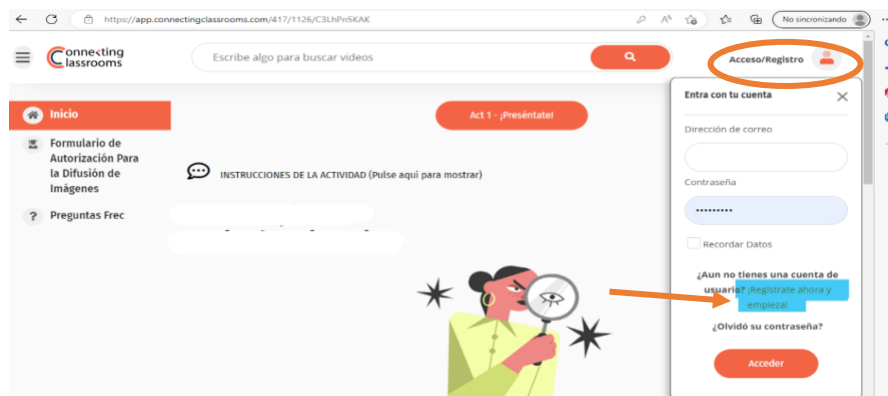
https://app.connectingclassrooms.com/417/1126/C3LhPn5KAK

No sincronizando

Connecting Classrooms

Escribe algo para buscar videos

Acceso/Registro

Inicio

Formulario de Autorización Para la Difusión de Imágenes

Preguntas Frec

Act 1 - ¡Preséntate!

INSTRUCCIONES DE LA ACTIVIDAD (Pulse aquí para mostrar)

Entra con tu cuenta

Dirección de correo

Contraseña

••••••••

Recordar Datos

¿Aun no tienes una cuenta de usuario? ¡Regístrate ahora y empieza!

¿Olvidó su contraseña?

Acceder